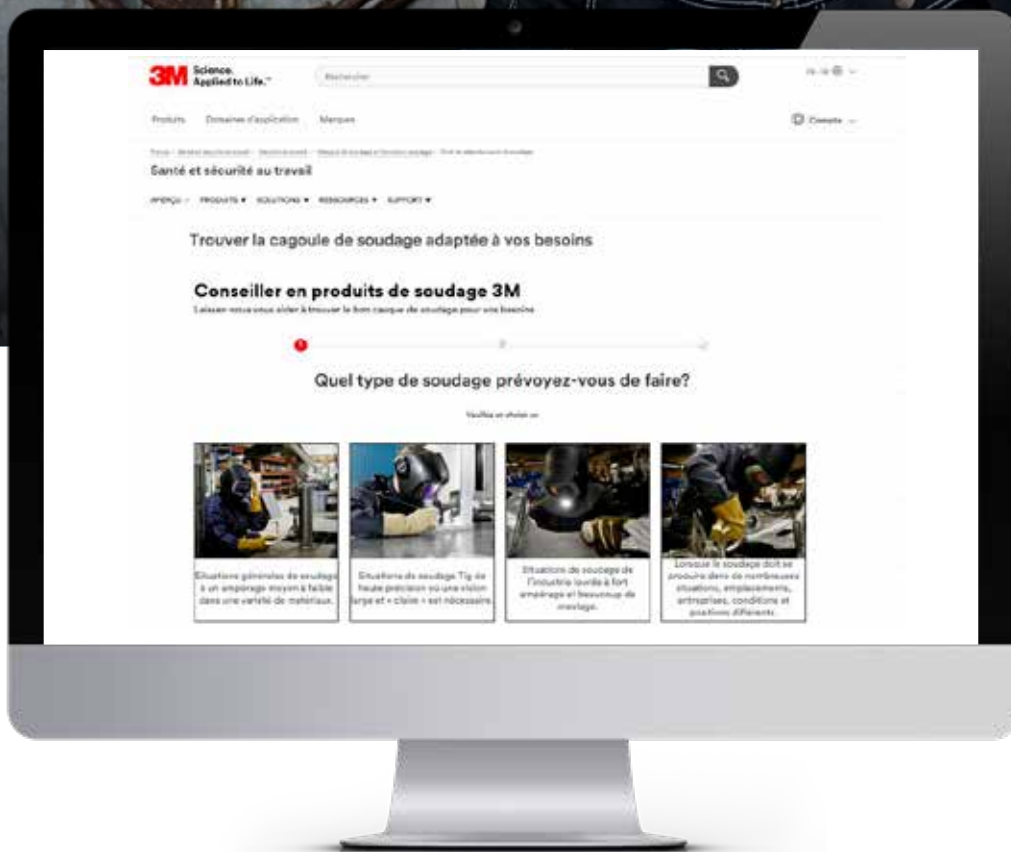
3M Science. Applied to Life.™

Rechercher

FR-FR

Produits Domaines d'application Marques

Compte

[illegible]

Santé et sécurité au travail

APERÇU PRODUITS ▾ SOLUTIONS ▾ RESSOURCES ▾ SUPPORT ▾

Trouver la cagoule de soudage adaptée à vos besoins

Conseiller en produits de soudage 3M

Laissez-nous vous aider à trouver le bon casque de soudage pour vos besoins

1

Quel type de soudage prévoyez-vous de faire?

Veuillez en choisir un

Situations générales de soudage à un ampérage moyen à faible dans une variété de matériaux.

Situations de soudage Tig de haute précision où une vision large et « claire » est nécessaire.

Situations de soudage de l'industrie lourde à fort ampérage et beaucoup de meulage.

Lorsque le soudage doit se produire dans de nombreuses situations, emplacements, entreprises, conditions et positions différents.